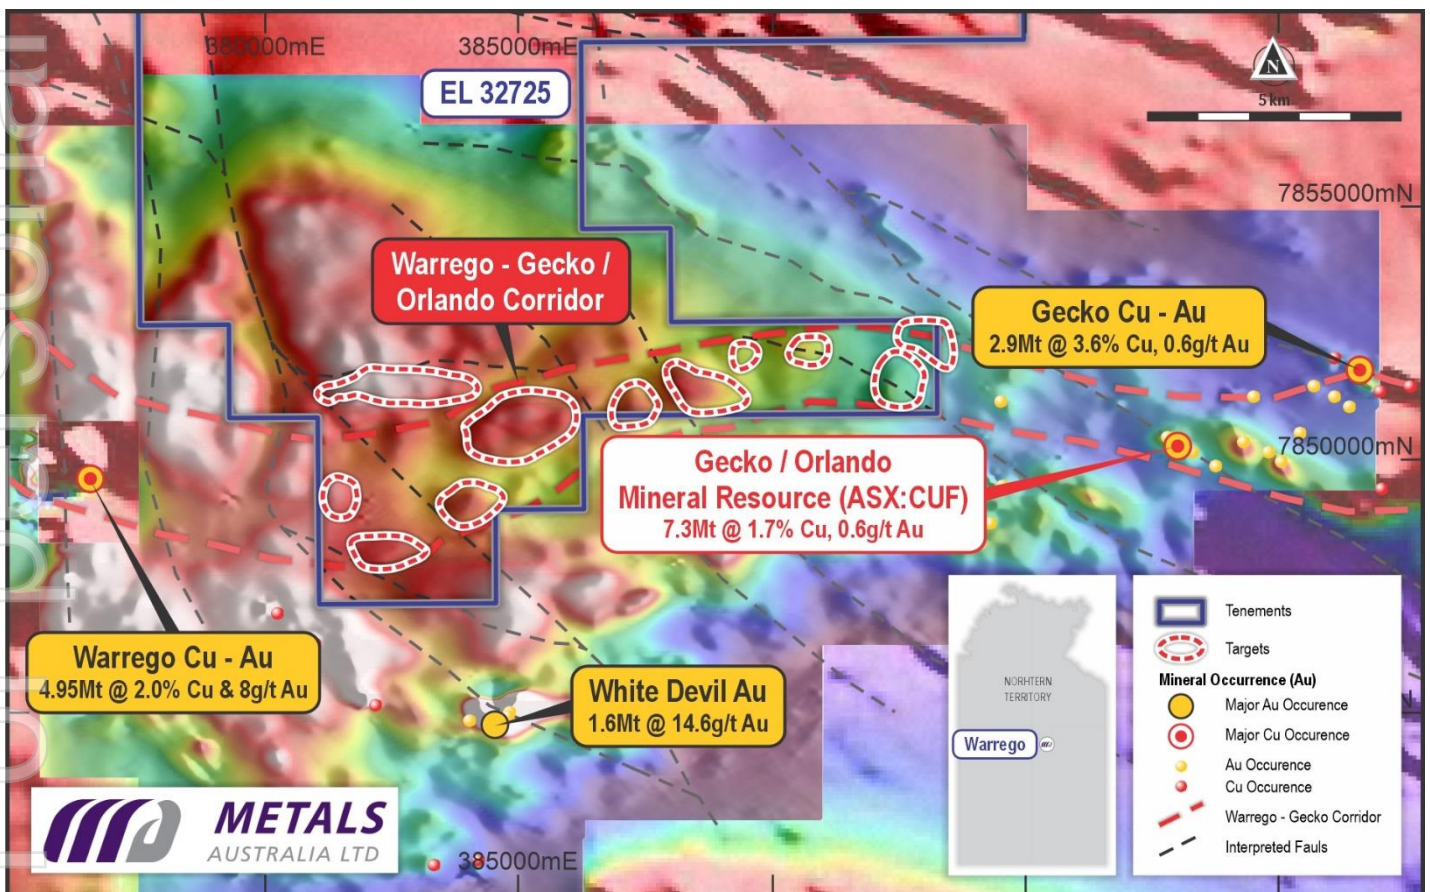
380000mE
385000mE
EL 32725
5 km
7855000mN
Warrego - Gecko / Orlando Corridor
Gecko Cu - Au
2.9Mt @ 3.6% Cu, 0.6g/t Au
7850000mN
Gecko / Orlando
Mineral Resource (ASX:CUF)
7.3Mt @ 1.7% Cu, 0.6g/t Au
Warrego Cu - Au
4.95Mt @ 2.0% Cu & 8g/t Au
White Devil Au
1.6Mt @ 14.6g/t Au
NORHTERN TERRITORY
Warrego
Tenements
Targets
Mineral Occurrence (Au)
Major Au Occurence
Major Cu Occurence
Au Occurence
Cu Occurence
Warrego - Gecko Corridor
Interpreted Fauls
METALS
AUSTRALIA LTD
385000mE